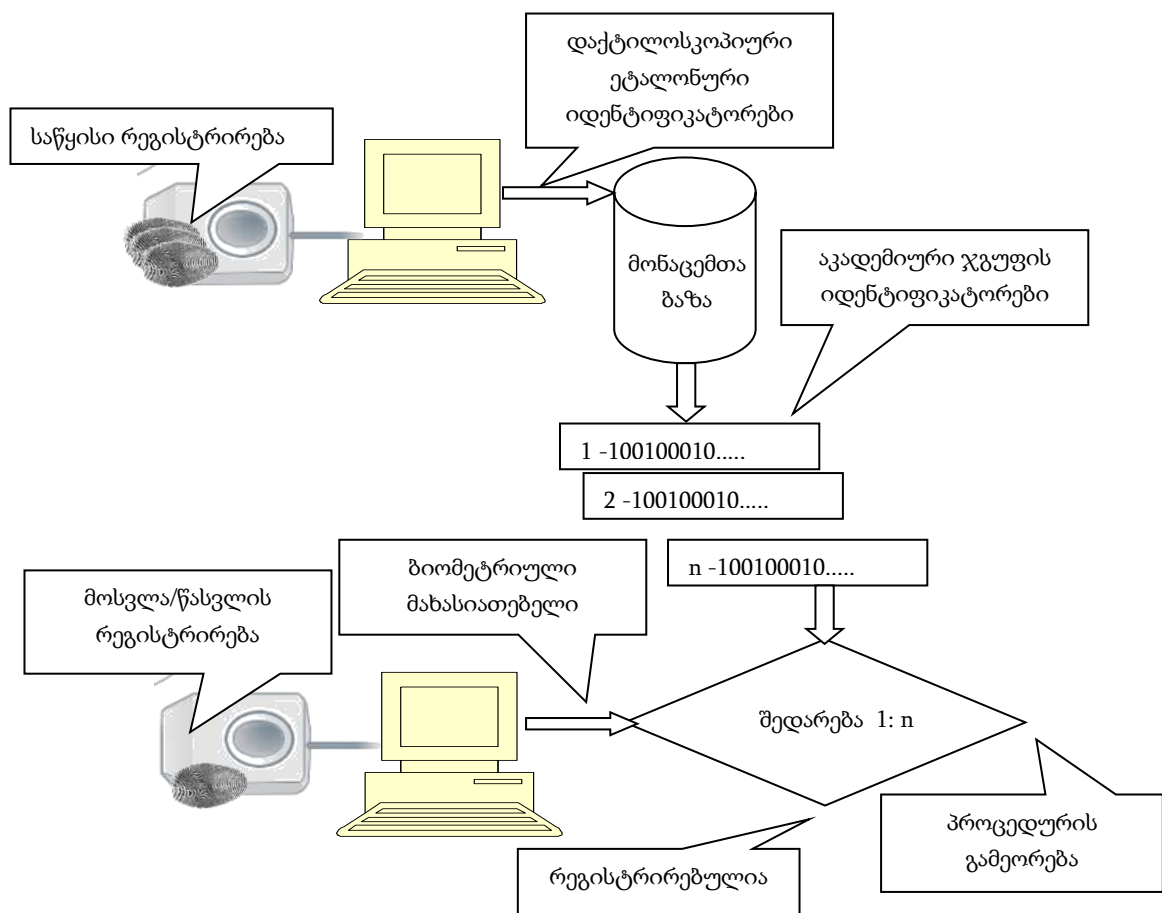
დაქტილოსკოპიური ეტალონური იდენტიფიკატორები

საწყისი რეგისტრირება

მონაცემთა ბაზა

აკადემიური ჯგუფის იდენტიფიკატორები

1 -100100010.....

2 -100100010.....

ბიომეტრიული მახასიათებელი

n -100100010.....

მოსვლა/წასვლის რეგისტრირება

შედარება 1: n

პროცედურის გამეორება

რეგისტრირებულია